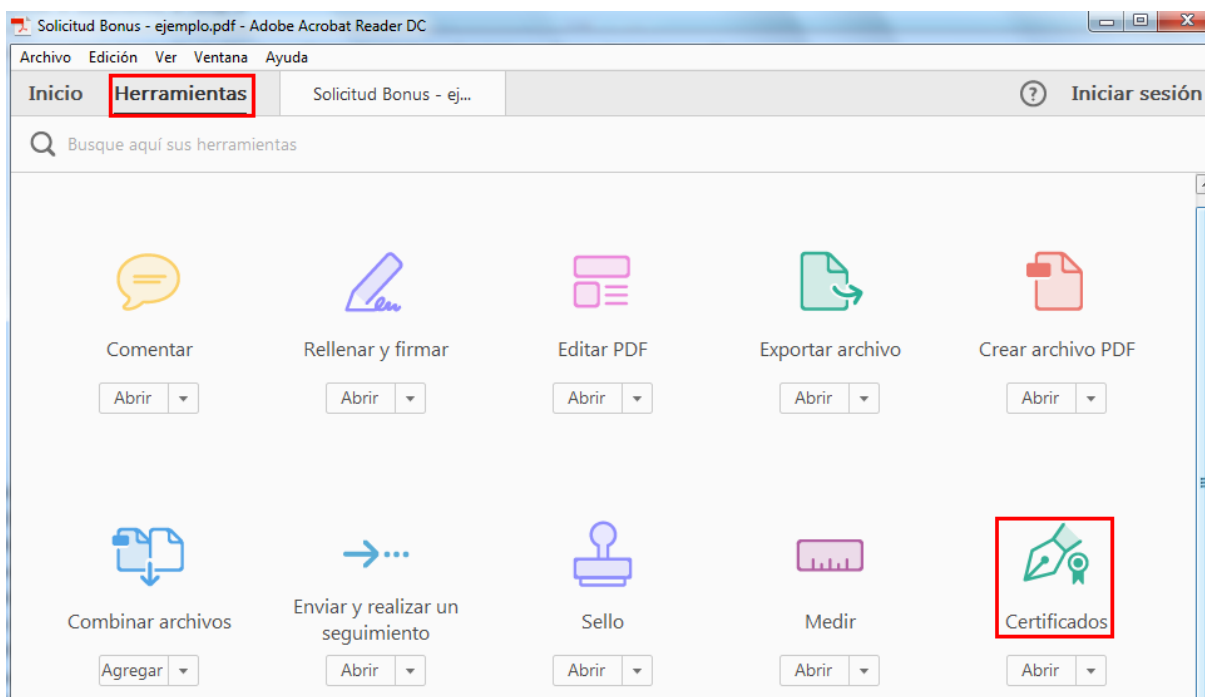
Solicitud Bonus - ejemplo.pdf - Adobe Acrobat Reader DC

Archivo Edición Ver Ventana Ayuda

Inicio Herramientas Solicitud Bonus - ej... ? Iniciar sesión

Busque aquí sus herramientas

Comentar
Abrir

Rellenar y firmar
Abrir

Editar PDF
Abrir

Exportar archivo
Abrir

Crear archivo PDF
Abrir

Combinar archivos
Agregar

Enviar y realizar un seguimiento
Abrir

Sello
Abrir

Medir
Abrir

Certificados
Abrir